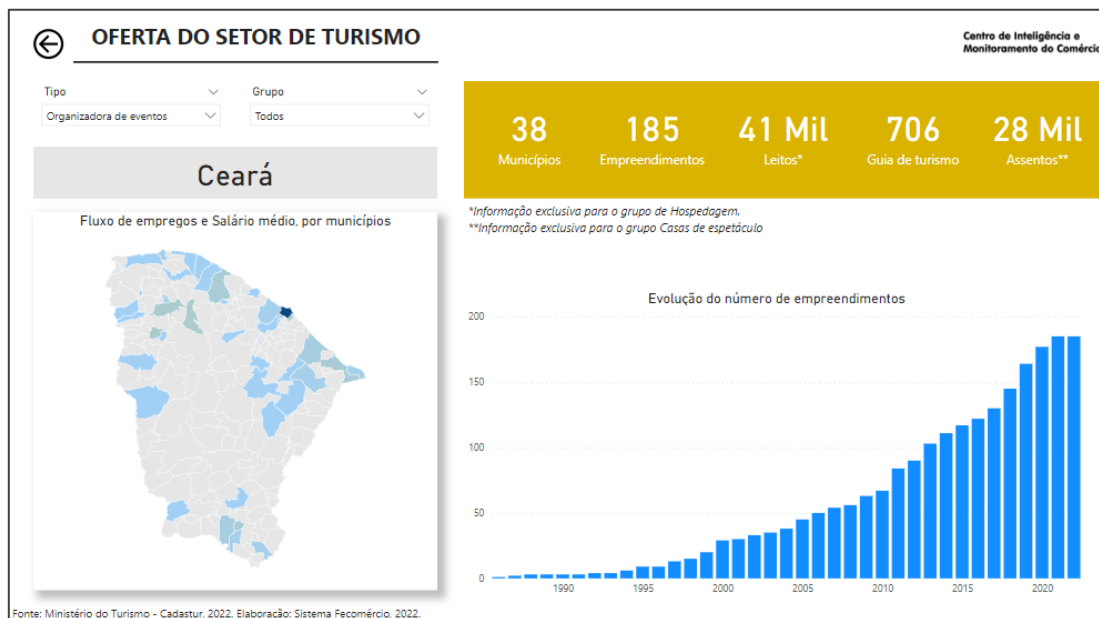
OFERTA DO SETOR DE TURISMO

Centro de Inteligência e Monitoramento do Comércio

Tipo
Organizadora de eventos

Grupo
Todos

Ceará

Fluxo de empregos e Salário médio, por municípios

| 38 | 185 | 41 Mil | 706 | 28 Mil |
|---|---|---|---|---|
| Municípios | Empreendimentos | Leitos* | Guia de turismo | Assentos** |

*Informação exclusiva para o grupo de Hospedagem.
**Informação exclusiva para o grupo Casas de espetáculo

Evolução do número de empreendimentos

200
150
100
50
0

1990 1995 2000 2005 2010 2015 2020

Fonte: Ministério do Turismo - Cadastur, 2022. Elaboração: Sistema Fecomércio, 2022.